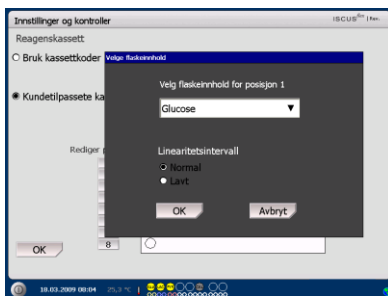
Innstillinger og kontroller

ISCUS$^{flex}$ | No.

Reagenskassett

Bruk kassettkoder

Kundetilpassete ka

Rediger

OK

8

Velge flaskeinnhold

Velg flaskeinnhold for posisjon 1

Glucose

Linearitetsintervall

Normal

Lavt

OK

Avbryt

18.03.2009 08:04

25,3 °C